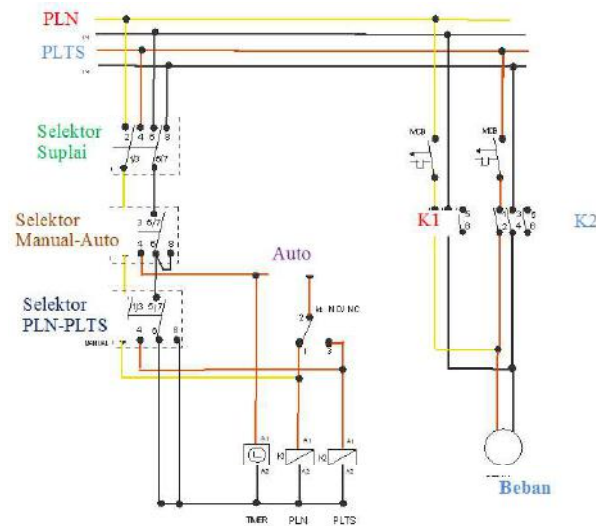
PLN

PLTS

Selektor Suplai

2 4 6 8

3/3 6/7

Selektor Manual-Auto

3 6/7

5 6 8

Selektor PLN-PLTS

3/3 6/7

4 6 8

MANUAL

Auto

2

N.O/ N.C

1

3

MCB

MCB

K1

K2

5

8

3

5

2

4

6

A1

A2

A1

A2

A1

A2

TIMER

PLN

PLTS

Beban